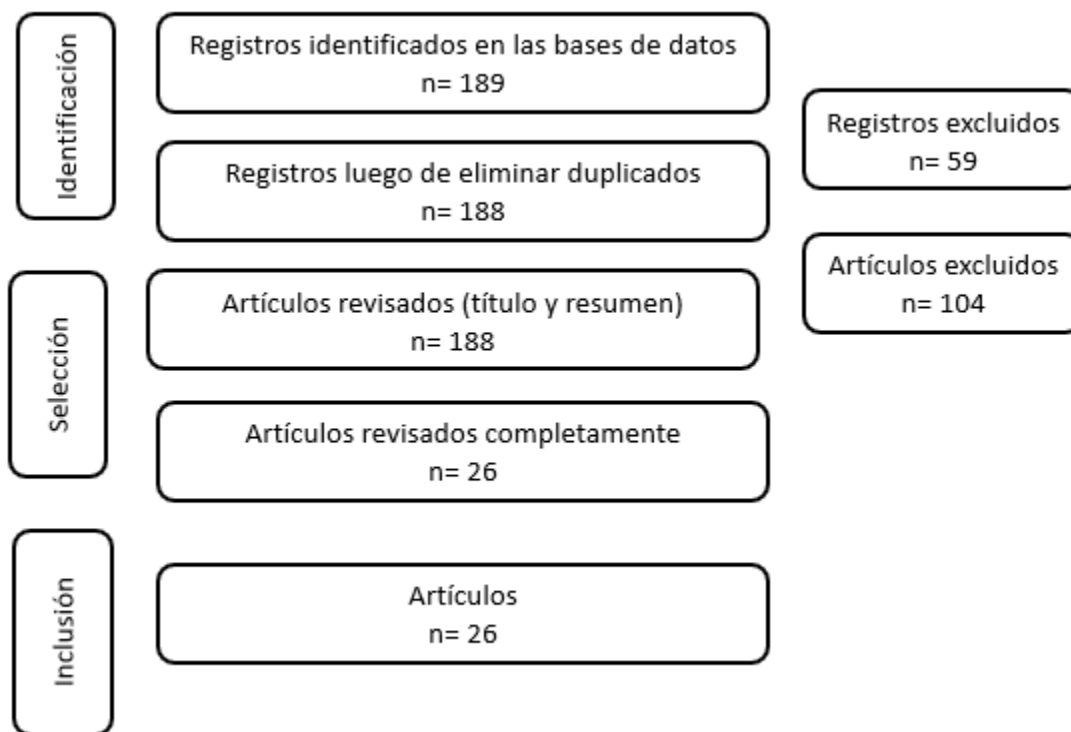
Identificación

Registros identificados en las bases de datos
n= 189

Registros luego de eliminar duplicados
n= 188

Registros excluidos
n= 59

Selección

Artículos revisados (título y resumen)
n= 188

Artículos excluidos
n= 104

Artículos revisados completamente
n= 26

Inclusión

Artículos
n= 26